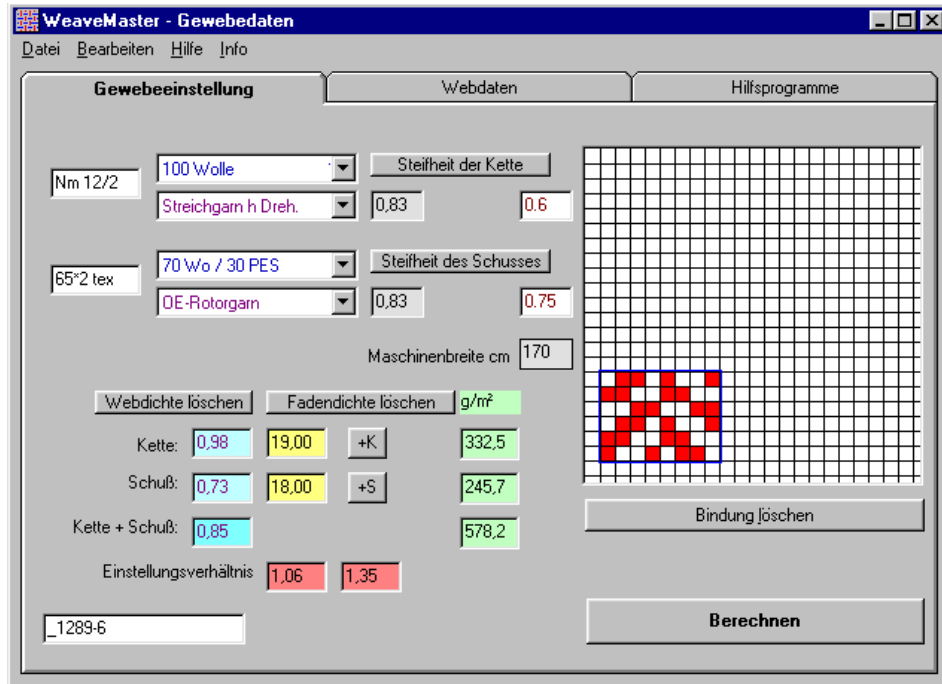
WeaveMaster - Gewebedaten

Datei Bearbeiten Hilfe Info

Gewebeeinstellung | Webdaten | Hilfsprogramme

Nm 12/2
100 Wolle
Streichgarn h Dreh.
Steifheit der Kette
0,83
0.6

65*2 tex
70 Wo / 30 PES
OE-Rotorgarn
Steifheit des Schusses
0,83
0.75

Maschinenbreite cm 170

Webdichte löschen
Fadendichte löschen
g/m²

Kette: 0,98 19,00 +K 332,5

Schuß: 0,73 18,00 +S 245,7

Kette + Schuß: 0,85 578,2

Einstellungsverhältnis 1,06 1,35

_1289-6

Bindung löschen

Berechnen